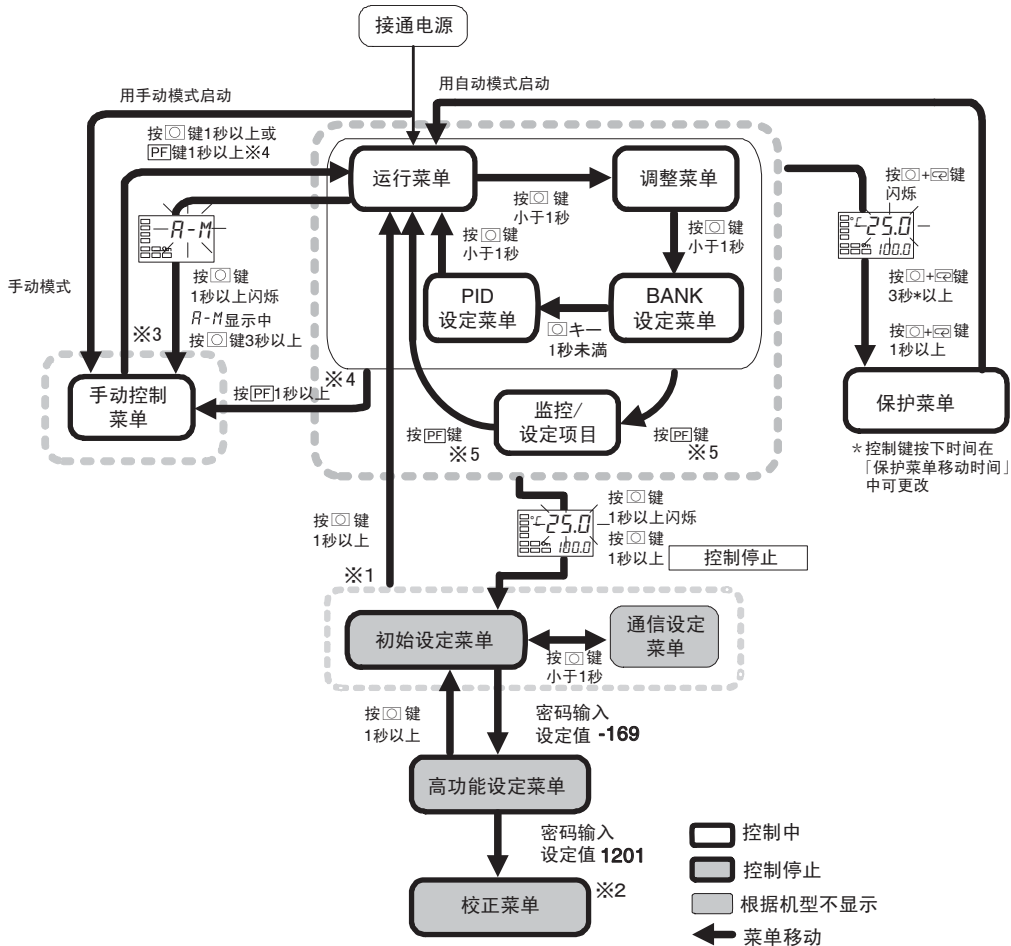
接通电源

用手动模式启动

用自动模式启动

按◯键1秒以上或PF键1秒以上※4

运行菜单

按◯键小于1秒

调整菜单

按◯键小于1秒

按◯键小于1秒

A-M

按◯+⟲键闪烁

25.0 100.0

按◯+⟲键3秒*以上

按◯+⟲键1秒以上

手动模式

按◯键1秒以上闪烁 A-M显示中 按◯键3秒以上

PID设定菜单

BANK设定菜单

◯キー1秒未満

※3

手动控制菜单

按PF1秒以上

※4

监控/设定项目

保护菜单

按PF键 ※5

按PF键 ※5

* 控制键按下时间在「保护菜单移动时间」中可更改

按◯键1秒以上

25.0 100.0

按◯键1秒以上闪烁

按◯键1秒以上

控制停止

※1

初始设定菜单

通信设定菜单

按◯键小于1秒

按◯键1秒以上

密码输入 设定值 -169

高功能设定菜单

密码输入 设定值 1201

控制中

控制停止

根据机型不显示

菜单移动

校正菜单

※2